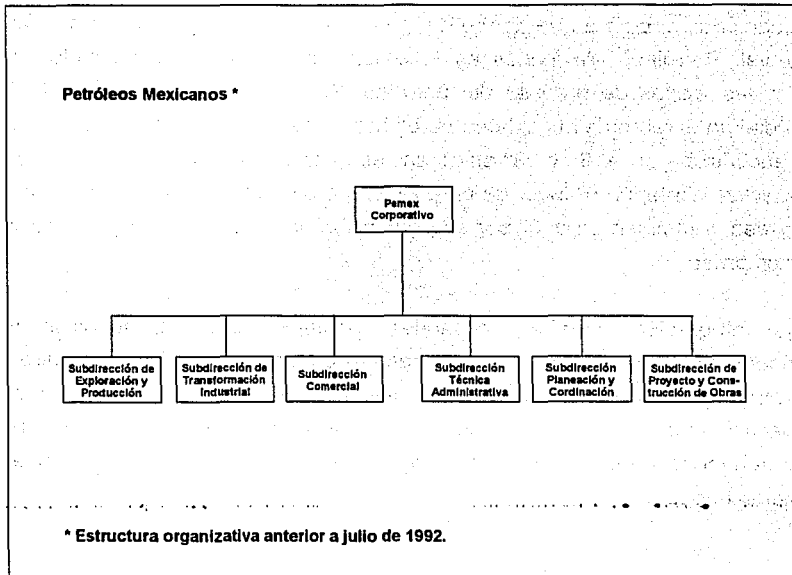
Petróleos Mexicanos *

Pemex Corporativo

Subdirección de Exploración y Producción

Subdirección de Transformación Industrial

Subdirección Comercial

Subdirección Técnica Administrativa

Subdirección Planeación y Cordinación

Subdirección de Proyecto y Construcción de Obras

* Estructura organizativa anterior a julio de 1992.